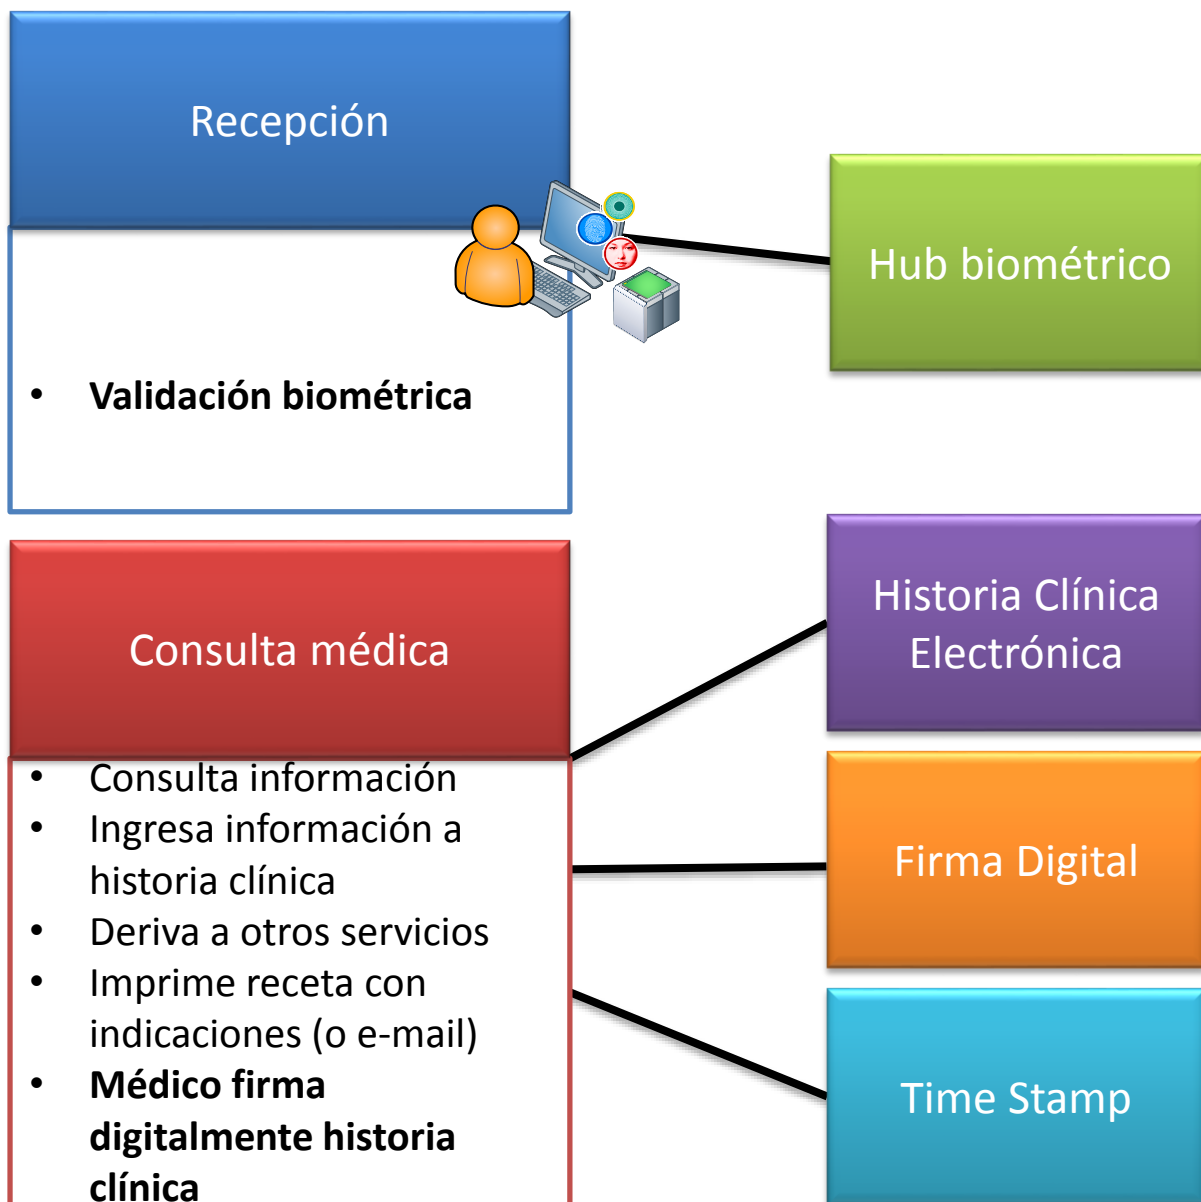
Recepción

• Validación biométrica

Hub biométrico

Consulta médica

• Consulta información
• Ingresa información a historia clínica
• Deriva a otros servicios
• Imprime receta con indicaciones (o e-mail)
• Médico firma digitalmente historia clínica

Historia Clínica Electrónica

Firma Digital

Time Stamp